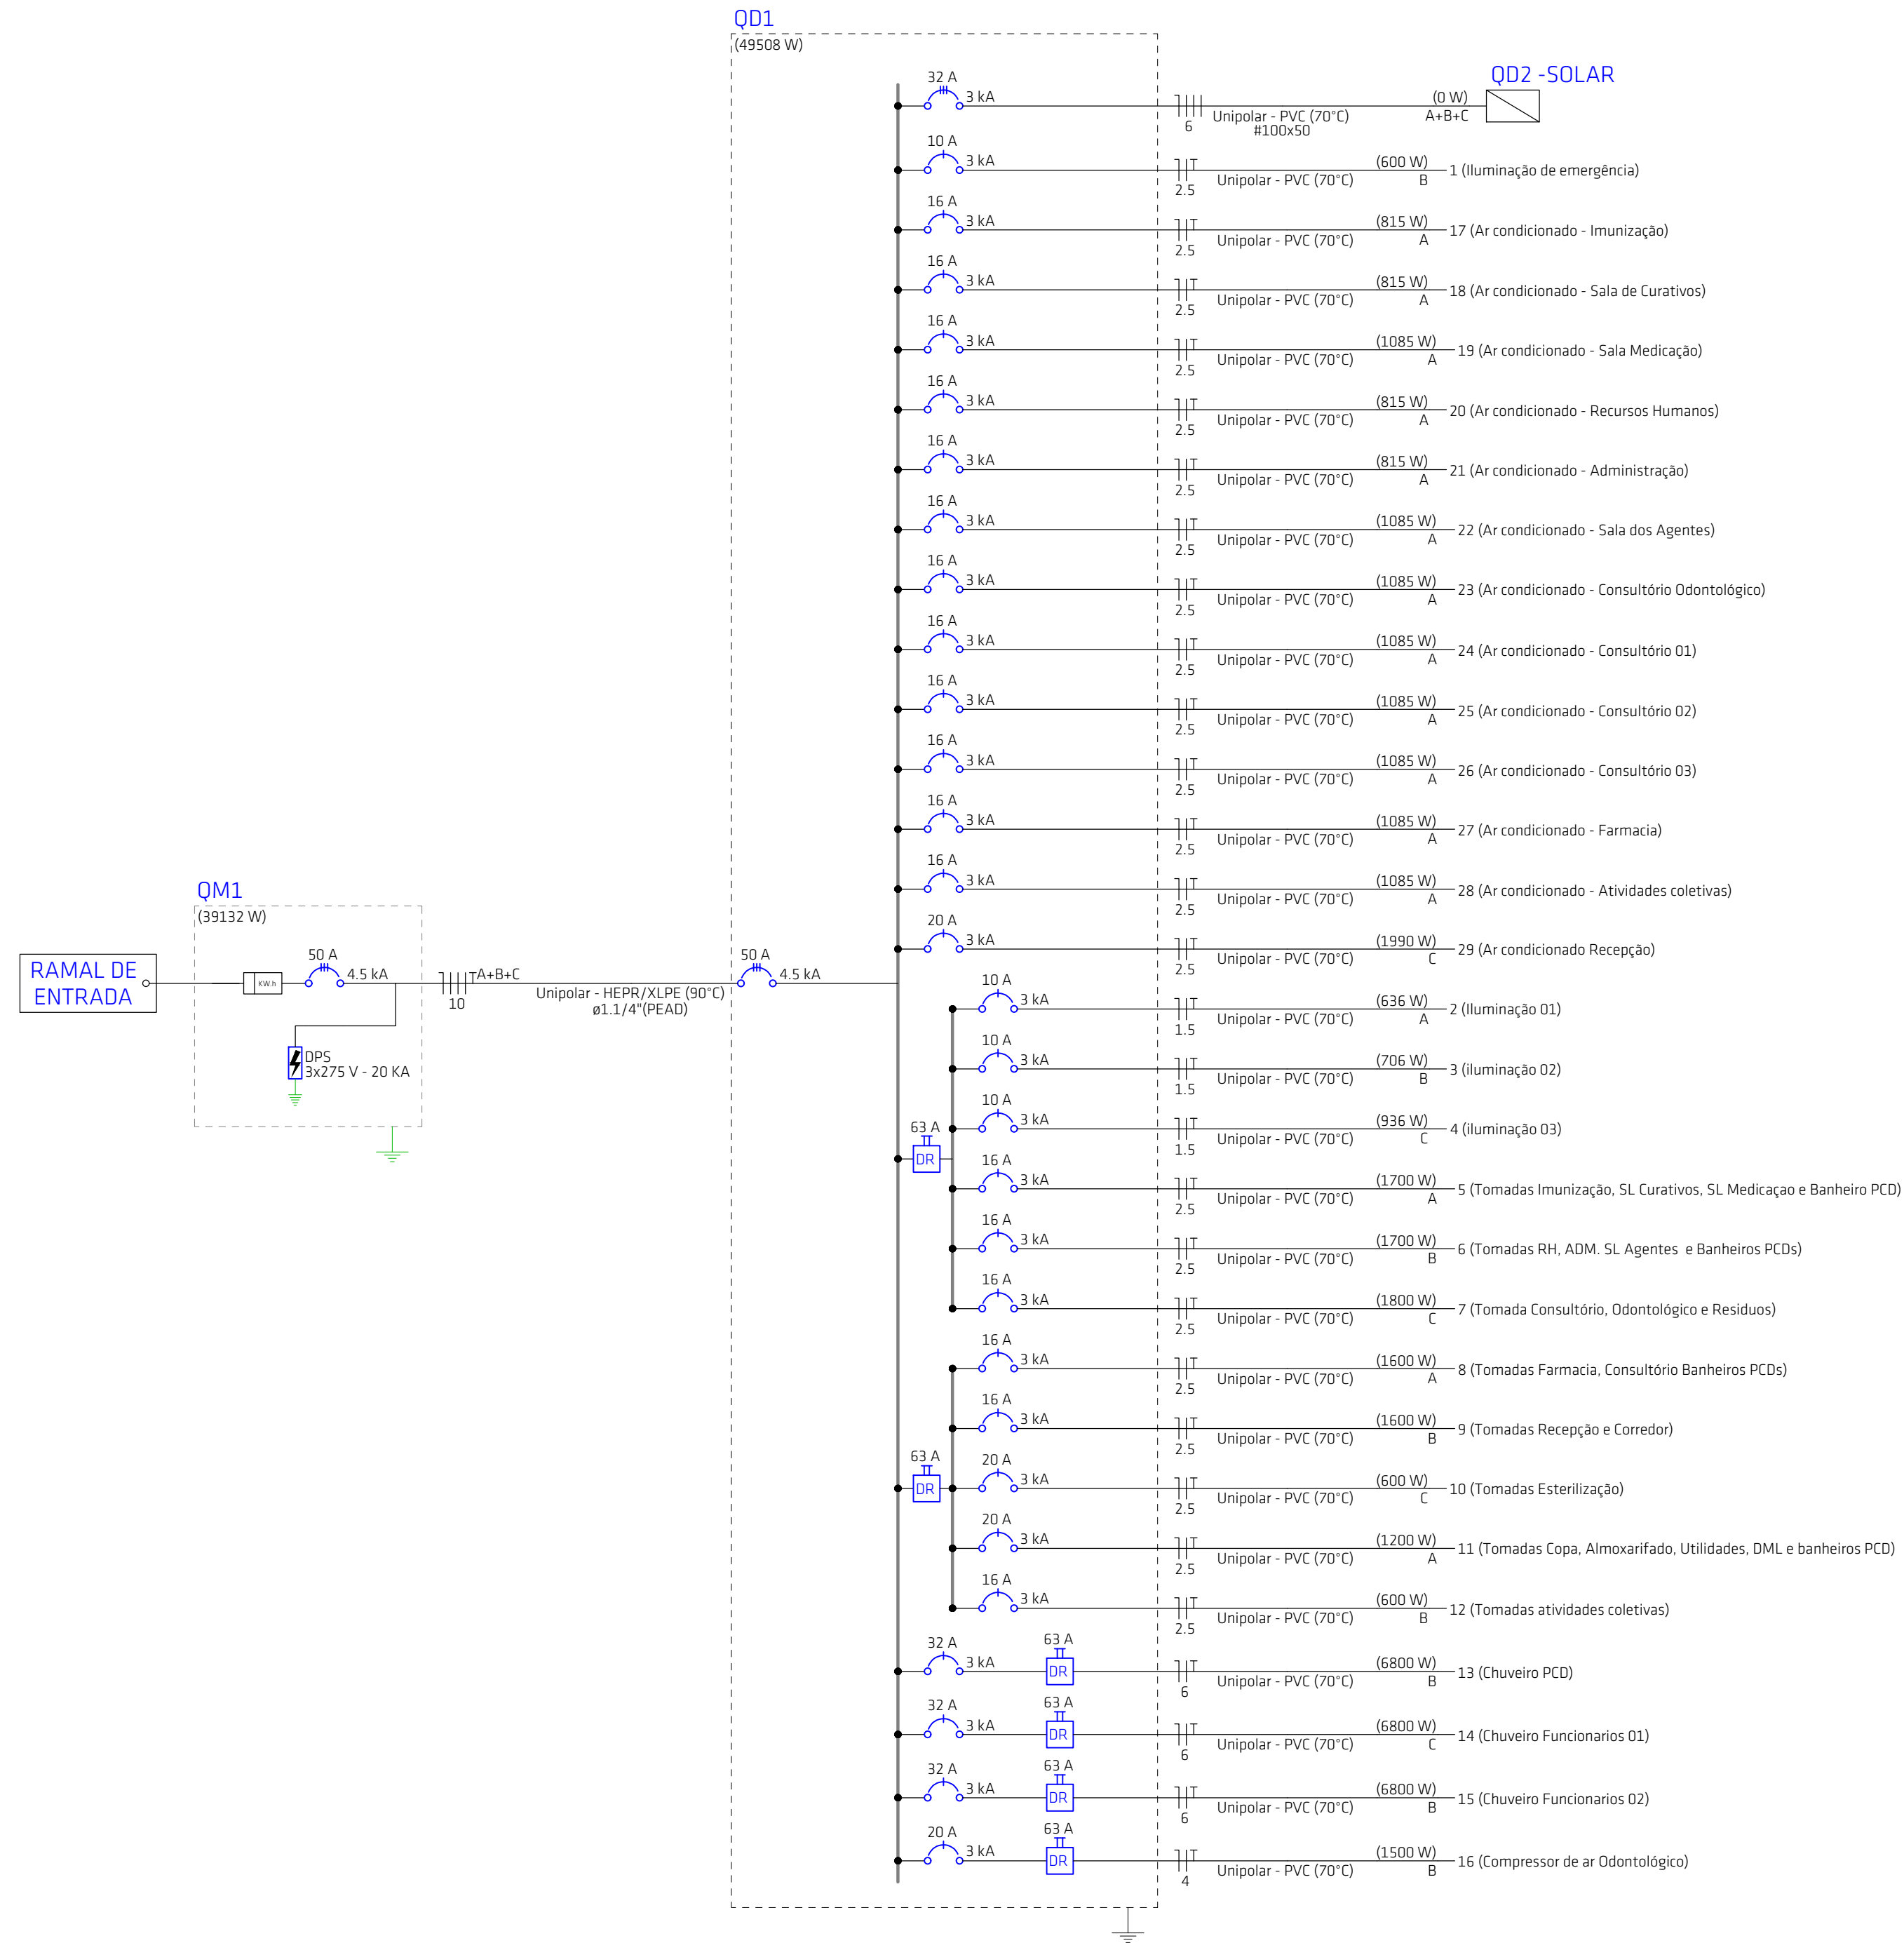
QD1
(49508 W)

QD2 -SOLAR

32 A 3 kA 6 Unipolar - PVC (70°C) #100x50 (0 W) A+B+C

10 A 3 kA 2.5 Unipolar - PVC (70°C) (600 W) B 1 (Iluminação de emergência)

16 A 3 kA 2.5 Unipolar - PVC (70°C) (815 W) A 17 (Ar condicionado - Imunização)

16 A 3 kA 2.5 Unipolar - PVC (70°C) (815 W) A 18 (Ar condicionado - Sala de Curativos)

16 A 3 kA 2.5 Unipolar - PVC (70°C) (1085 W) A 19 (Ar condicionado - Sala Medicação)

16 A 3 kA 2.5 Unipolar - PVC (70°C) (815 W) A 20 (Ar condicionado - Recursos Humanos)

16 A 3 kA 2.5 Unipolar - PVC (70°C) (815 W) A 21 (Ar condicionado - Administração)

16 A 3 kA 2.5 Unipolar - PVC (70°C) (1085 W) A 22 (Ar condicionado - Sala dos Agentes)

16 A 3 kA 2.5 Unipolar - PVC (70°C) (1085 W) A 23 (Ar condicionado - Consultório Odontológico)

16 A 3 kA 2.5 Unipolar - PVC (70°C) (1085 W) A 24 (Ar condicionado - Consultório 01)

16 A 3 kA 2.5 Unipolar - PVC (70°C) (1085 W) A 25 (Ar condicionado - Consultório 02)

16 A 3 kA 2.5 Unipolar - PVC (70°C) (1085 W) A 26 (Ar condicionado - Consultório 03)

16 A 3 kA 2.5 Unipolar - PVC (70°C) (1085 W) A 27 (Ar condicionado - Farmacia)

16 A 3 kA 2.5 Unipolar - PVC (70°C) (1085 W) A 28 (Ar condicionado - Atividades coletivas)

20 A 3 kA 2.5 Unipolar - PVC (70°C) (1990 W) C 29 (Ar condicionado Recepção)

QM1
(39132 W)

RAMAL DE ENTRADA

KW.h

50 A 4.5 kA

DPS 3x275 V - 20 KA

A+B+C 10 Unipolar - HEPR/XLPE (90°C) ø1.1/4"(PEAD)

50 A 4.5 kA

63 A DR

10 A 3 kA 1.5 Unipolar - PVC (70°C) (636 W) A 2 (Iluminação 01)

10 A 3 kA 1.5 Unipolar - PVC (70°C) (706 W) B 3 (iluminação 02)

10 A 3 kA 1.5 Unipolar - PVC (70°C) (936 W) C 4 (iluminação 03)

16 A 3 kA 2.5 Unipolar - PVC (70°C) (1700 W) A 5 (Tomadas Imunização, SL Curativos, SL Medicaçao e Banheiro PCD)

16 A 3 kA 2.5 Unipolar - PVC (70°C) (1700 W) B 6 (Tomadas RH, ADM. SL Agentes e Banheiros PCDs)

16 A 3 kA 2.5 Unipolar - PVC (70°C) (1800 W) C 7 (Tomada Consultório, Odontológico e Residuos)

63 A DR

16 A 3 kA 2.5 Unipolar - PVC (70°C) (1600 W) A 8 (Tomadas Farmacia, Consultório Banheiros PCDs)

16 A 3 kA 2.5 Unipolar - PVC (70°C) (1600 W) B 9 (Tomadas Recepção e Corredor)

20 A 3 kA 2.5 Unipolar - PVC (70°C) (600 W) C 10 (Tomadas Esterilização)

20 A 3 kA 2.5 Unipolar - PVC (70°C) (1200 W) A 11 (Tomadas Copa, Almoxarifado, Utilidades, DML e banheiros PCD)

16 A 3 kA 2.5 Unipolar - PVC (70°C) (600 W) B 12 (Tomadas atividades coletivas)

32 A 3 kA 63 A DR 6 Unipolar - PVC (70°C) (6800 W) B 13 (Chuveiro PCD)

32 A 3 kA 63 A DR 6 Unipolar - PVC (70°C) (6800 W) C 14 (Chuveiro Funcionarios 01)

32 A 3 kA 63 A DR 6 Unipolar - PVC (70°C) (6800 W) B 15 (Chuveiro Funcionarios 02)

20 A 3 kA 63 A DR 4 Unipolar - PVC (70°C) (1500 W) B 16 (Compressor de ar Odontológico)